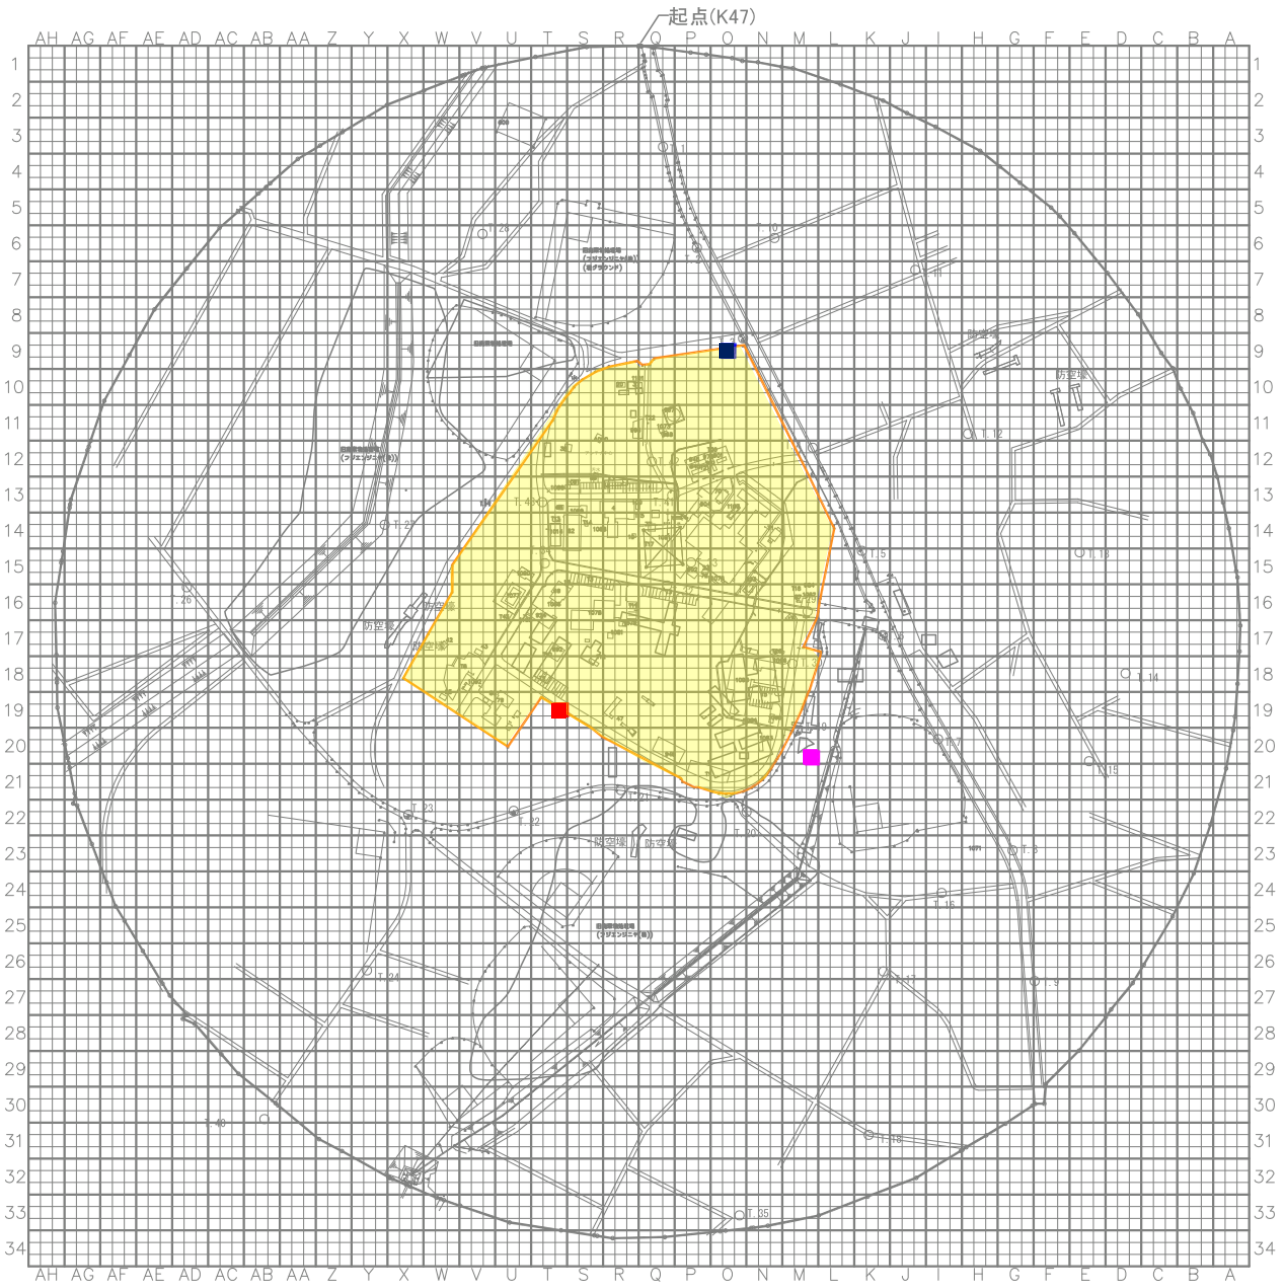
起点(K47)

AH AG AF AE AD AC AB AA Z Y X W V U T S R Q P O N M L K J I H G F E D C B A

1 2 3 4 5 6 7 8 9 10 11 12 13 14 15 16 17 18 19 20 21 22 23 24 25 26 27 28 29 30 31 32 33 34

T.1
T.10
T.11
T.12
T.13
T.14
T.15
T.16
T.17
T.18
T.19
T.20
T.21
T.22
T.23
T.24
T.25
T.26
T.35
T.40
T.5
T.9
T.8
T.4

防空壕
防空壕
防空壕
防空壕
防空壕
防空壕
防空壕

AH AG AF AE AD AC AB AA Z Y X W V U T S R Q P O N M L K J I H G F E D C B A